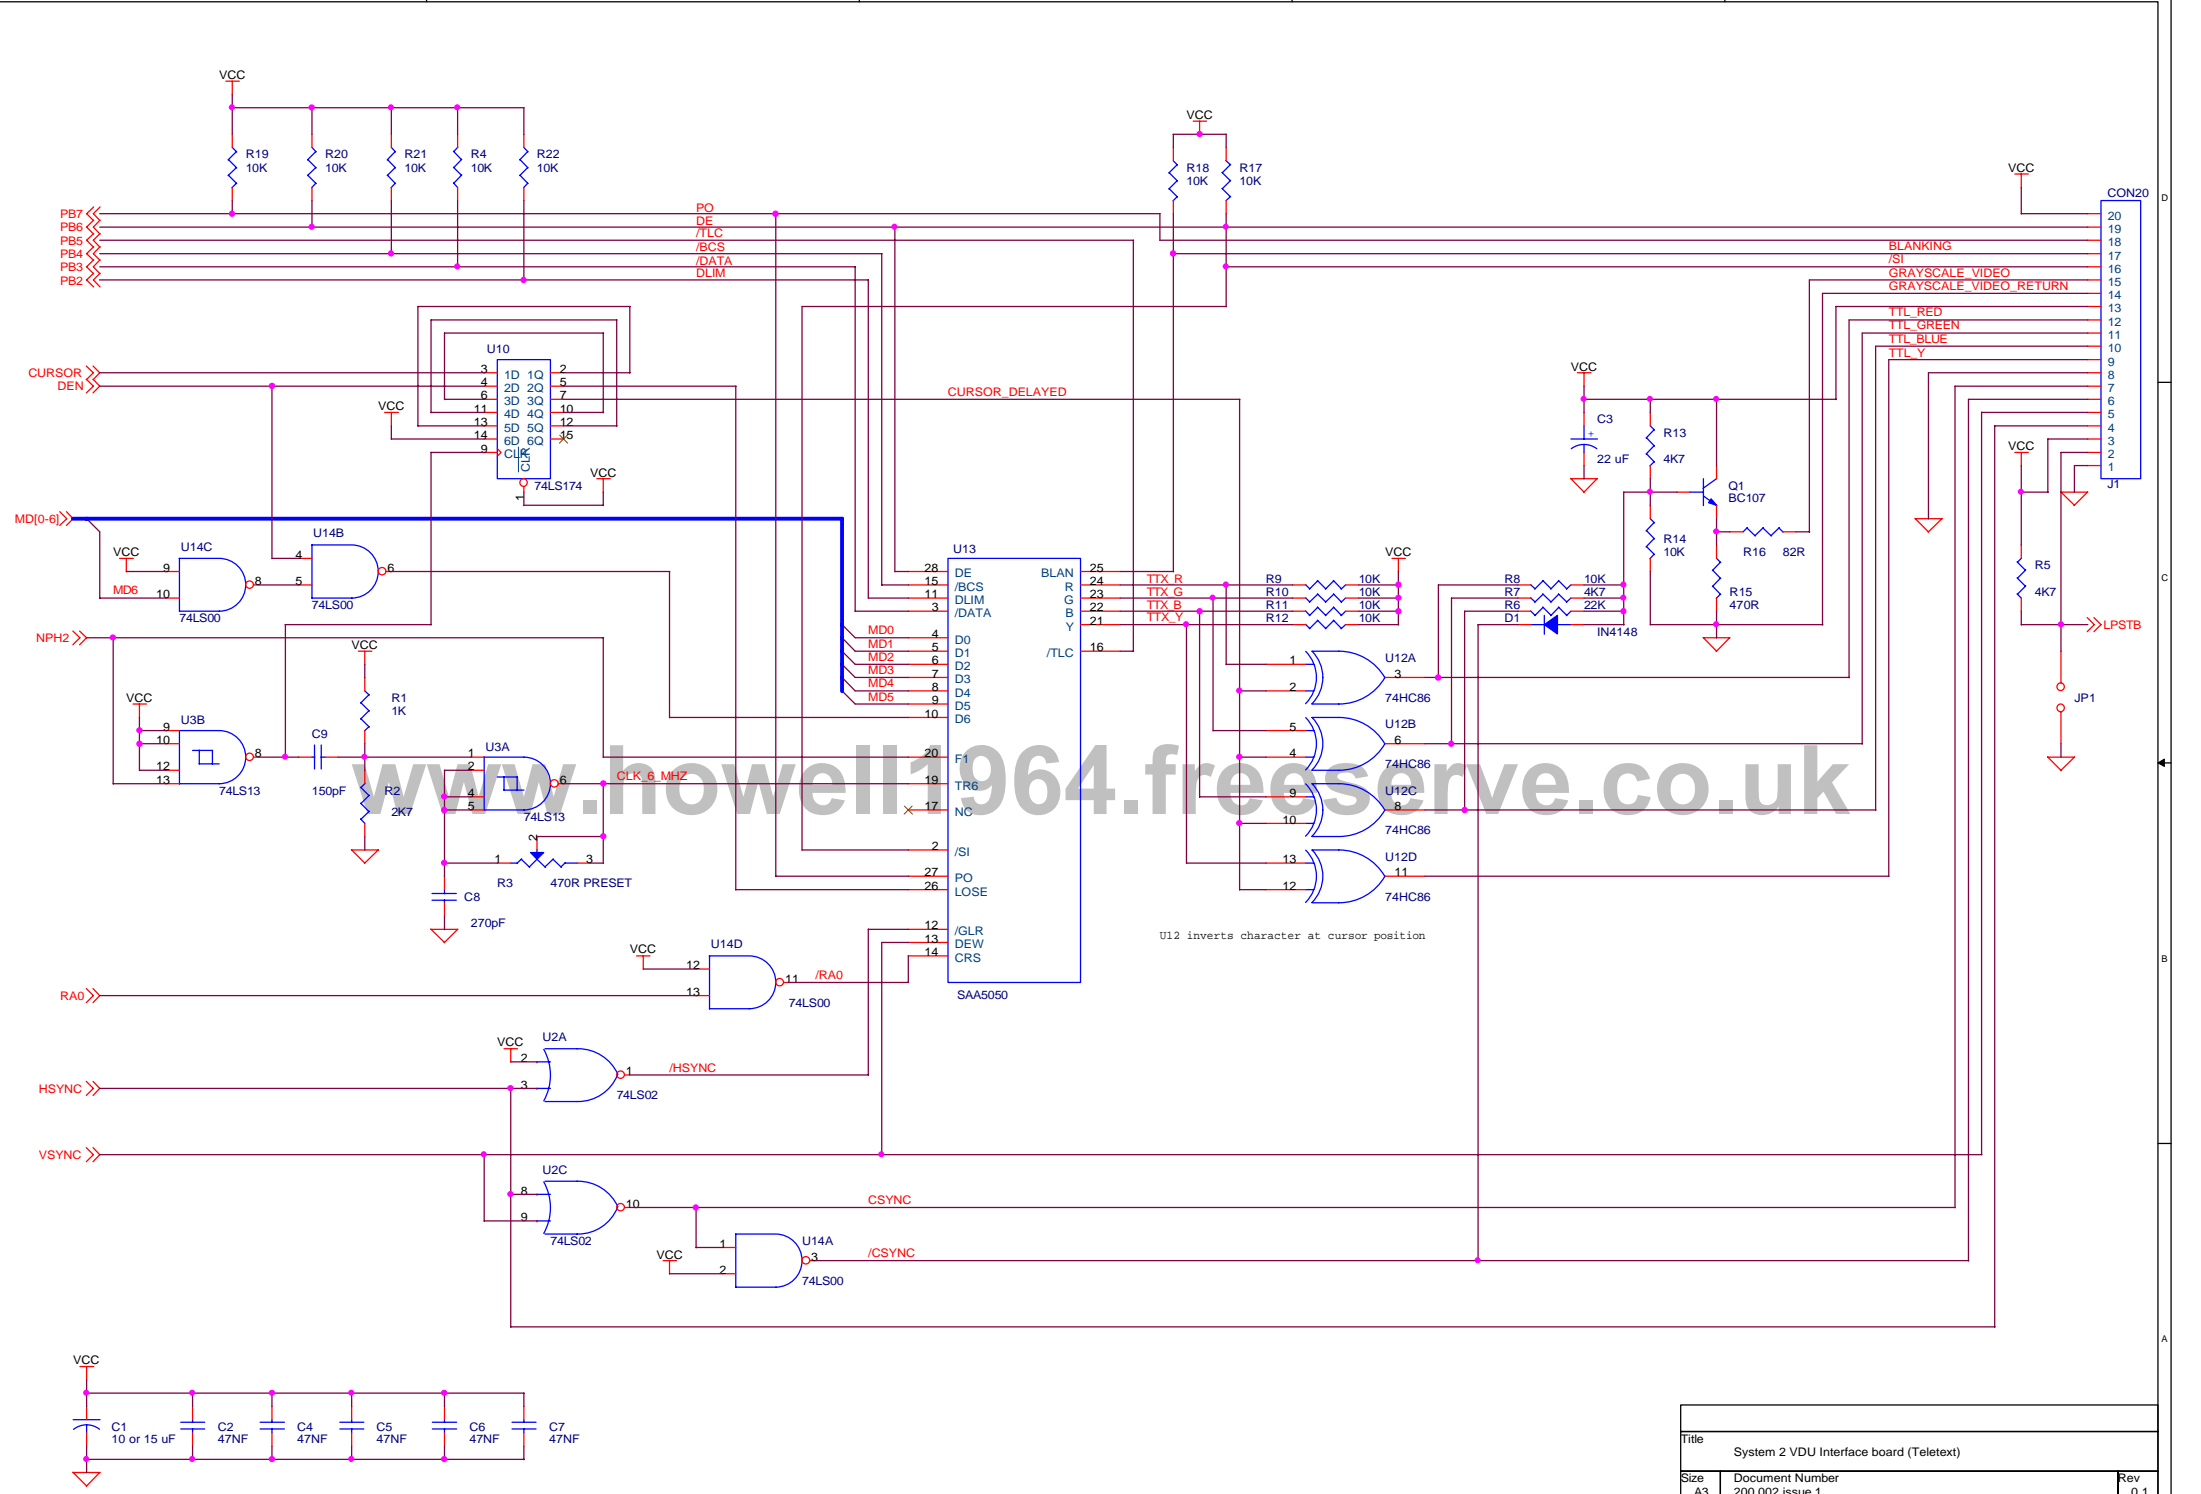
VCC
R19 10K
R20 10K
R21 10K
R4 10K
R22 10K
VCC
R18 10K
R17 10K
VCC
CON20
D
PB7
PB6
PB5
PB4
PB3
PB2
PO
DE
/TLC
/BCS
/DATA
DLIM
BLANKING
/SI
GRAYSCALE_VIDEO
GRAYSCALE_VIDEO_RETURN
TTL_RED
TTL_GREEN
TTL_BLUE
TTL_Y
20 19 18 17 16 15 14 13 12 11 10 9 8 7 6 5 4 3 2 1
J1
U10
CURSOR
DEN
1D 1Q
2D 2Q
3D 3Q
4D 4Q
5D 5Q
6D 6Q
CLK
CLR
74LS174
VCC
VCC
CURSOR_DELAYED
VCC
C3
22 uF
R13 4K7
Q1 BC107
VCC
R14 10K
R16 82R
R15 470R
R5 4K7
MD[0-6]
U14C
U14B
VCC
MD6
74LS00
74LS00
U13
DE
/BCS
DLIM
/DATA
BLAN
R
G
B
Y
/TLC
TTX_R
TTX_G
TTX_B
TTX_Y
R9 10K
R10 10K
R11 10K
R12 10K
VCC
R8 10K
R7 4K7
R6 22K
D1
IN4148
LPSTB
C
NPH2
VCC
R1 1K
MD0 MD1 MD2 MD3 MD4 MD5
D0 D1 D2 D3 D4 D5 D6
U12A
74HC86
U12B
74HC86
U12C
74HC86
U12D
74HC86
JP1
VCC
U3B
74LS13
C9
150pF
U3A
74LS13
CLK_6_MHZ
R2 2K7
F1
TR6
NC
/SI
PO
LOSE
R3
470R PRESET
C8
270pF
www.howell1964.freeserve.co.uk
/GLR
DEW
CRS
SAA5050
U12 inverts character at cursor position
VCC
U14D
RA0
74LS00
/RA0
B
VCC
U2A
HSYNC
74LS02
/HSYNC
VSYNC
U2C
74LS02
CSYNC
VCC
U14A
74LS00
/CSYNC
A
VCC
C1 10 or 15 uF
C2 47NF
C4 47NF
C5 47NF
C6 47NF
C7 47NF
Title
System 2 VDU Interface board (Teletext)
Size A3
Document Number 200.002 issue 1
Rev 0.1